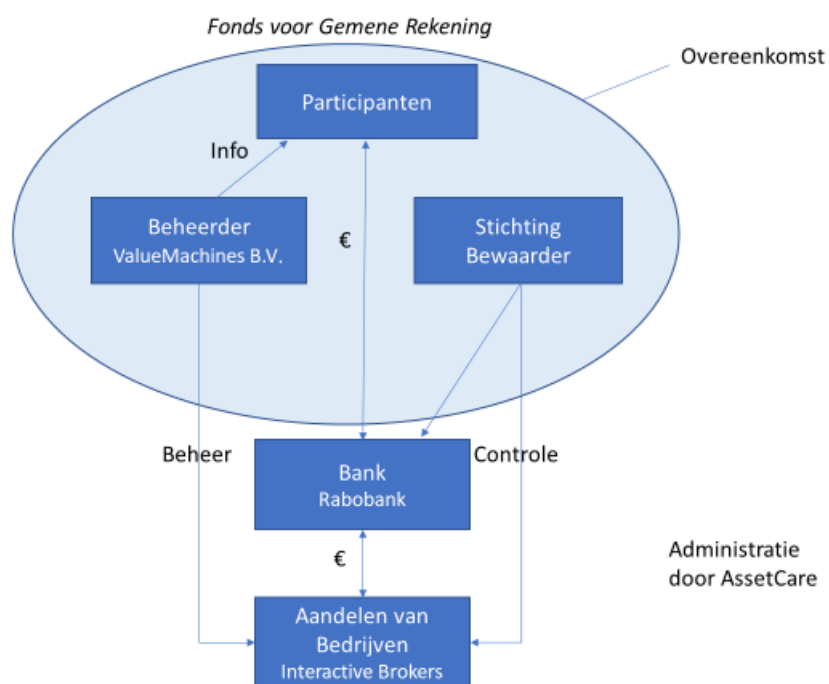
Fonds voor Gemene Rekening

Overeenkomst

Participanten

Info

Beheerder
ValueMachines B.V.

€

Stichting
Bewaarder

Beheer

Bank
Rabobank

Controle

€

Administratie
door AssetCare

Aandelen van
Bedrijven
Interactive Brokers